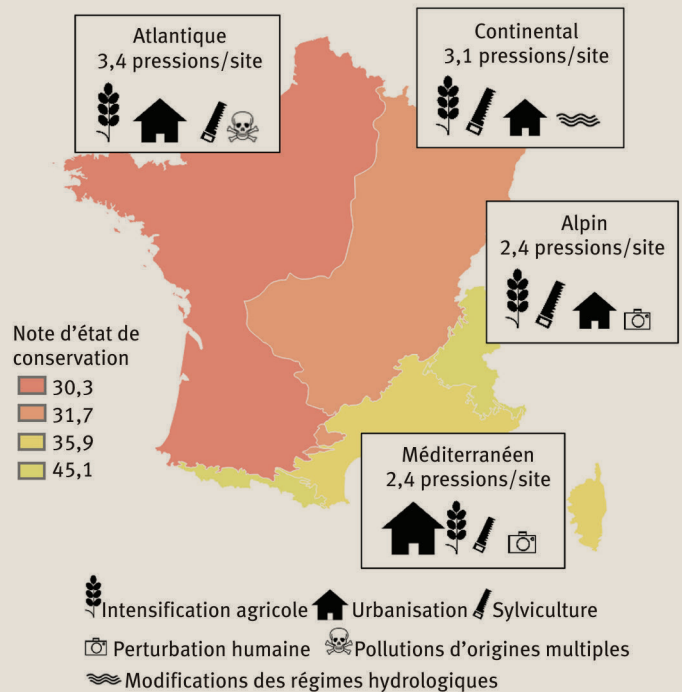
Atlantique
3,4 pressions/site

Continental
3,1 pressions/site

Alpin
2,4 pressions/site

Note d'état de conservation
30,3
31,7
35,9
45,1

Méditerranéen
2,4 pressions/site

Intensification agricole Urbanisation Sylviculture
Perturbation humaine Pollutions d'origines multiples
Modifications des régimes hydrologiques